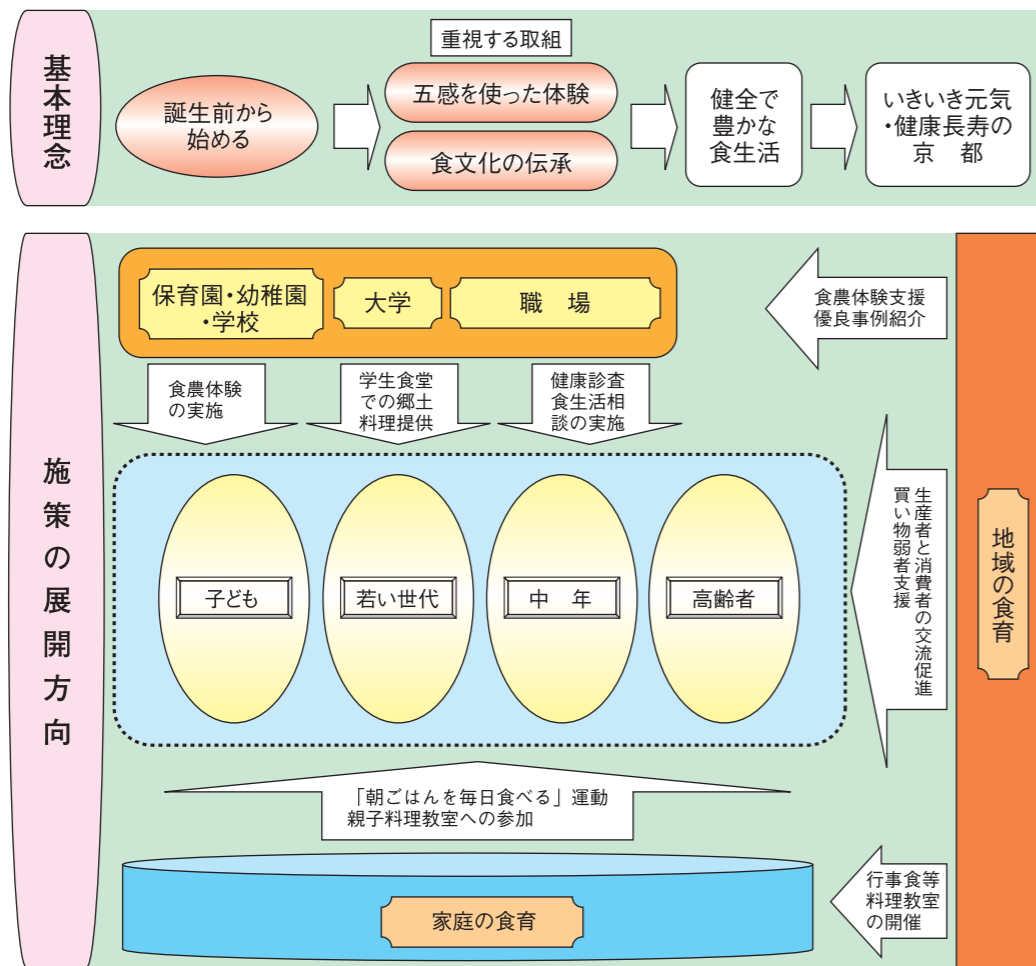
基本理念

誕生前から始める

重視する取組

五感を使った体験

食文化の伝承

健全で豊かな食生活

いきいき元気・健康長寿の京　都

施策の展開方向

保育園・幼稚園・学校

大学

職　場

食農体験支援
優良事例紹介

食農体験の実施

学生食堂での郷土料理提供

健康診査食生活相談の実施

子ども

若い世代

中　年

高齢者

生産者と消費者の交流促進
買い物弱者支援

地域の食育

「朝ごはんを毎日食べる」運動
親子料理教室への参加

家庭の食育

行事食等料理教室の開催